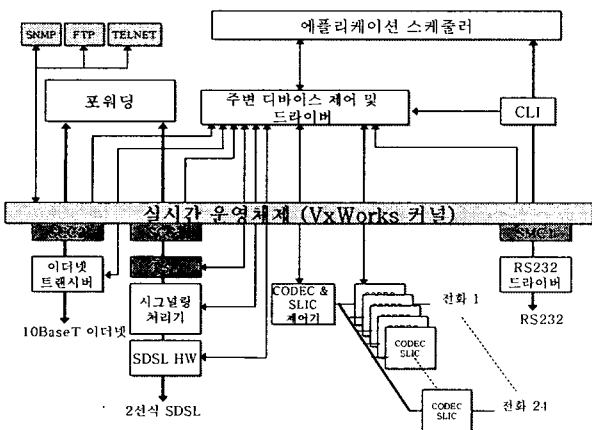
SNMP
FTP
TELNET
에플리케이션 스케줄러
포워딩
주변 디바이스 제어 및 드라이버
CLI
실시간 운영체제 (VxWorks 커널)
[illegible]
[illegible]
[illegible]
SMC1
이더넷 트랜시버
시그널링 처리기
CODEC & SLIC 제어기
RS232 드라이버
10BaseT 이더넷
SDSL HW
전화 1
RS232
CODEC SLIC
CODEC SLIC
전화 24
2선식 SDSL